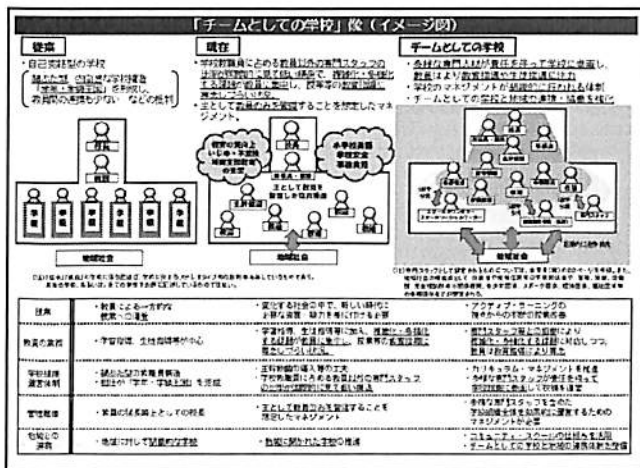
「チームとしての学校」像（イメージ図）

従来

・自己完結型の学校

・鍋ぶた型、内部の学校構造
・「学年・学級王国」を形成し、教職員の連携も少ない　などの批判

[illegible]

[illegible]

地域社会

現在

・学校教職員に占める教員以外の専門スタッフの比率が国際的に見て低い構造で、複雑化・多様化する課題が教員に集中し、授業等の教育指導に専念しづらい状況
・主として教員のみを管理することを想定したマネジメント

校長

教頭

教育の質的上昇
いじめ・不登校
特別支援教育
の充実

多学校業務
学校事務職員
事務負担

主として教員を管理し指導する体制

主幹教諭

地域社会

チームとしての学校

・多様な専門人材が責任を持って学校に参画し、教員はより教育指導や生徒指導に注力
・学校のマネジメントが組織的に行われる体制
・チームとしての学校と地域の連携・協働を強化

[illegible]

地域社会

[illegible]

| | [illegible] | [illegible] | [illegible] |
|---|---|---|---|
| 授業 | ・教員による一方的な授業への偏重 | ・変化する社会の中で、新しい時代に必要な資質・能力を身に付ける必要 | ・アクティブ・ラーニングの視点からの不断の授業改善 |
| 教員の業務 | ・学習指導、生徒指導等が中心 | ・学習指導、生徒指導等に加え、複雑化・多様化する課題が教員に集中し、授業等の教育指導に専念しづらい状況 | ・専門スタッフ等との協働により複雑化・多様化する課題に対応しつつ、教員は教育指導により専念 |
| 学校組織運営体制 | ・鍋ぶた型の組織構造<br>・担任が「学年・学級王国」を形成 | ・主幹教諭の導入等の工夫<br>・学校教職員に占める教員以外の専門スタッフの比率が国際的に見て低い構造 | ・カリキュラム・マネジメントを推進<br>・多様な専門スタッフが責任を持って学校組織運営に参画して校務を運営 |
| 管理職像 | ・教員の延長線上としての校長 | ・主として教員のみを管理することを想定したマネジメント | ・専門スタッフ等を含めた学校組織全体を効果的に運営するためのマネジメントが必要 |
| 地域との連携 | ・地域に対して閉鎖的な学校 | ・地域に開かれた学校の推進 | ・コミュニティ・スクールの仕組みを活用<br>・チームとしての学校と地域の連携体制を整備 |